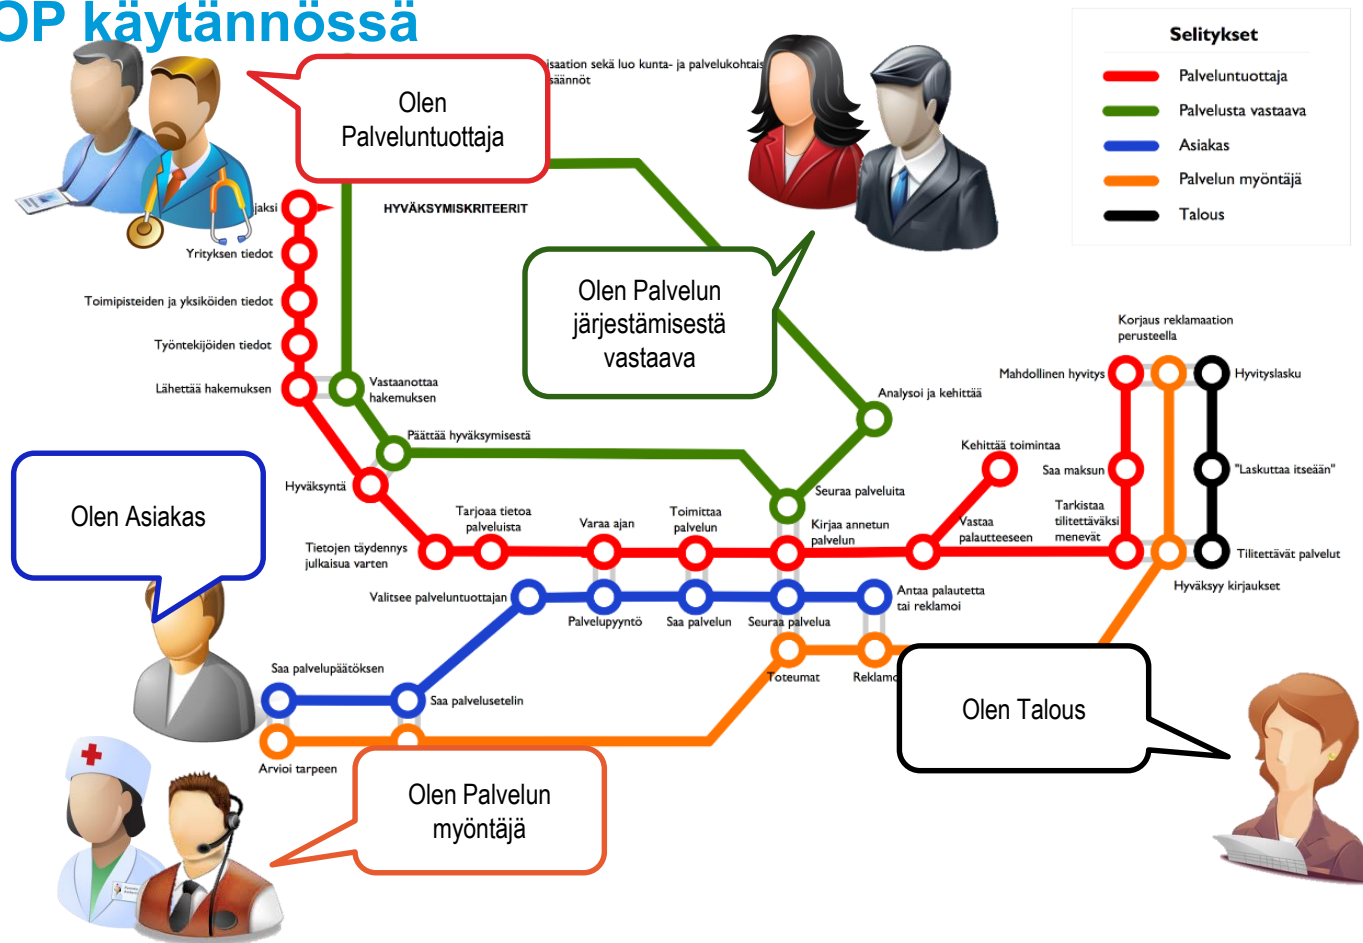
OP käytännössä

Olen Palveluntuottaja

isaation sekä luo kunta- ja palvelukohtais säännöt

Selitykset
Palveluntuottaja
Palvelusta vastaava
Asiakas
Palvelun myöntäjä
Talous

jaksi
HYVÄKSYMISKRITEERIT
Yrityksen tiedot
Toimipisteiden ja yksiköiden tiedot
Työntekijöiden tiedot
Lähettää hakemuksen
Vastaanottaa hakemuksen
Päättää hyväksymisestä
Hyväksyntä

Olen Palvelun järjestämisestä vastaava

Korjaus reklamaation perusteella
Mahdollinen hyvitys
Hyvityslasku
Analysoi ja kehittää
Kehittää toimintaa
Saa maksun
"Laskuttaa itseään"
Tarkistaa tilitettäväksi menevät
Tilitettävät palvelut
Hyväksyy kirjaukset
Seuraa palveluita
Kirjaa annetun palvelun
Vastaa palautteeseen

Olen Asiakas

Tarjoaa tietoa palveluista
Varaa ajan
Toimittaa palvelun
Tietojen täydennys julkaisua varten
Valitsee palveluntuottajan
Palvelupyyntö
Saa palvelun
Seuraa palvelua
Antaa palautetta tai reklamoi
Saa palvelupäätöksen
Saa palvelusetelin
Toteumat
Reklamo
Arvioi tarpeen

Olen Talous

Olen Palvelun myöntäjä